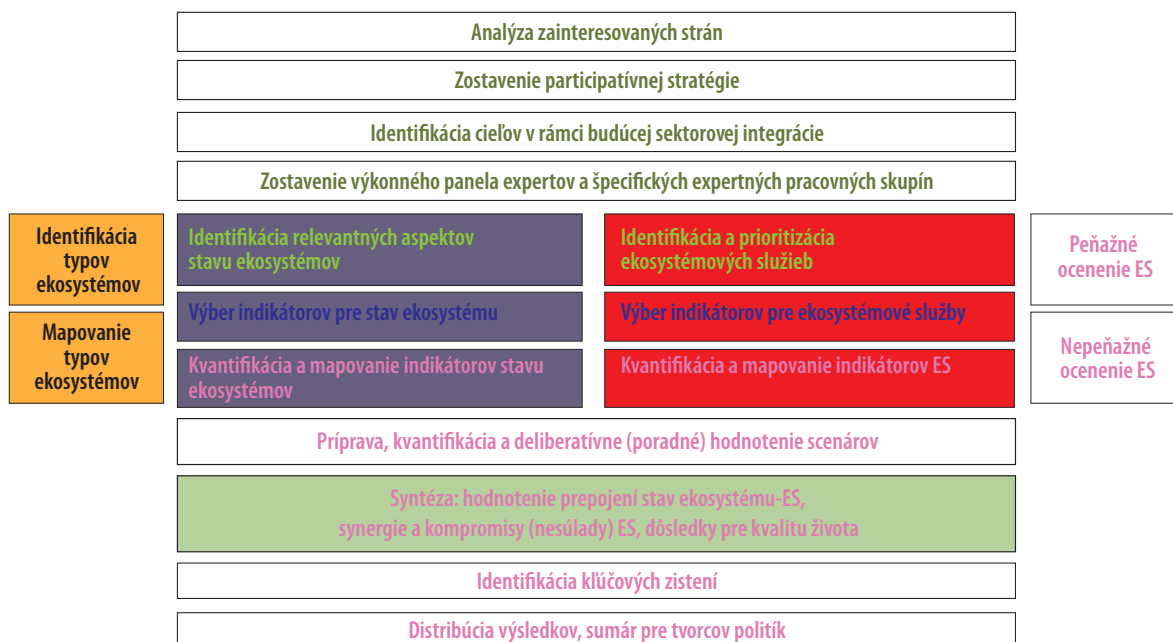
Analýza zainteresovaných strán

Zostavenie participatívnej stratégie

Identifikácia cieľov v rámci budúcej sektorovej integrácie

Zostavenie výkonného panela expertov a špecifických expertných pracovných skupín

Identifikácia typov ekosystémov

Mapovanie typov ekosystémov

Identifikácia relevantných aspektov stavu ekosystémov

Výber indikátorov pre stav ekosystému

Kvantifikácia a mapovanie indikátorov stavu ekosystémov

Identifikácia a prioritizácia ekosystémových služieb

Výber indikátorov pre ekosystémové služby

Kvantifikácia a mapovanie indikátorov ES

Peňažné ocenenie ES

Nepeňažné ocenenie ES

Príprava, kvantifikácia a deliberatívne (poradné) hodnotenie scenárov

Syntéza: hodnotenie prepojení stav ekosystému-ES, synergie a kompromisy (nesúlady) ES, dôsledky pre kvalitu života

Identifikácia kľúčových zistení

Distribúcia výsledkov, sumár pre tvorcov politík